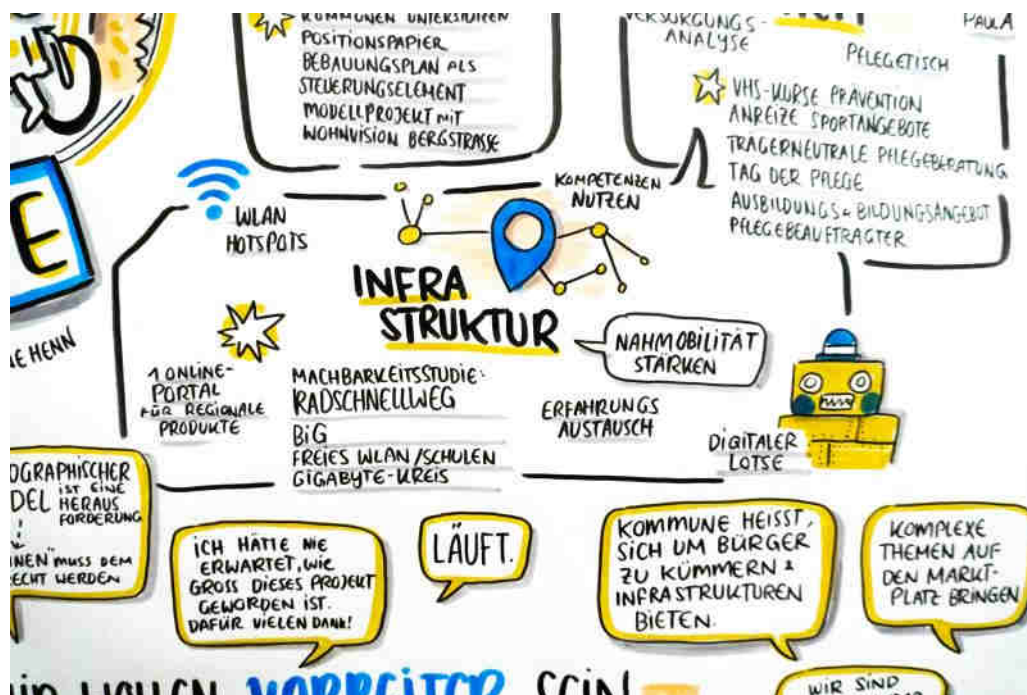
KOMMUNEN UNTERSTÜTZEN
POSITIONSPAPIER
BEBAUUNGSPLAN ALS STEUERUNGSELEMENT
MODELLPROJEKT MIT WOHNVISION BERGSTRASSE

VERSORGUNGS-ANALYSE

PAULA

PFLEGETISCH

VHS-KURSE PRÄVENTION
ANREIZE SPORTANGEBOTE
TRÄGERNEUTRALE PFLEGEBERATUNG
TAG DER PFLEGE
AUSBILDUNGS- & BILDUNGSANGEBOT
PFLEGEBEAUFTRAGTER

WLAN HOTSPOTS

KOMPETENZEN NUTZEN

INFRA STRUKTUR

NAHMOBILITÄT STÄRKEN

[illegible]E HENN

1 ONLINE-PORTAL FÜR REGIONALE PRODUKTE

MACHBARKEITSSTUDIE: RADSCHNELLWEG
BiG
FREIES WLAN/SCHULEN
GIGABYTE-KREIS

ERFAHRUNGS AUSTAUSCH

DIGITALER LOTSE

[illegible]OGRAPHISCHER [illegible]DEL IST EINE HERAUSFORDERUNG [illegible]INEN" MUSS DEM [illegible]ECHT WERDEN

ICH HÄTTE NIE ERWARTET, WIE GROSS DIESES PROJEKT GEWORDEN IST. DAFÜR VIELEN DANK!

LÄUFT.

KOMMUNE HEISST, SICH UM BÜRGER ZU KÜMMERN & INFRASTRUKTUREN BIETEN.

KOMPLEXE THEMEN AUF DEN MARKTPLATZ BRINGEN

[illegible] WOLLEN VORREITER SEIN

WIR SIND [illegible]